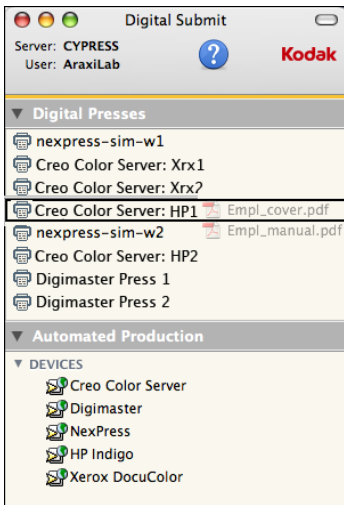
Digital Submit

Server: CYPRESS
User: AraxiLab

?

Kodak

Digital Presses

nexpress-sim-w1
Creo Color Server: Xrx1
Creo Color Server: Xrx2
Creo Color Server: HP1
Empl_cover.pdf
Empl_manual.pdf
nexpress-sim-w2
Creo Color Server: HP2
Digimaster Press 1
Digimaster Press 2

Automated Production

DEVICES
Creo Color Server
Digimaster
NexPress
HP Indigo
Xerox DocuColor